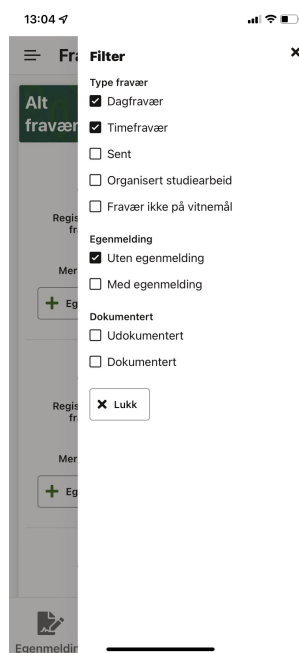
13:04

Fra

Alt fravær

Regis fr

Mer

Eg

Regis fr

Mer

Eg

Egenmeldin

Filter

Type fravær

☑ Dagfravær

☑ Timefravær

☐ Sent

☐ Organisert studiearbeid

☐ Fravær ikke på vitnemål

Egenmelding

☑ Uten egenmelding

☐ Med egenmelding

Dokumentert

☐ Udokumentert

☐ Dokumentert

✕ Lukk

✕